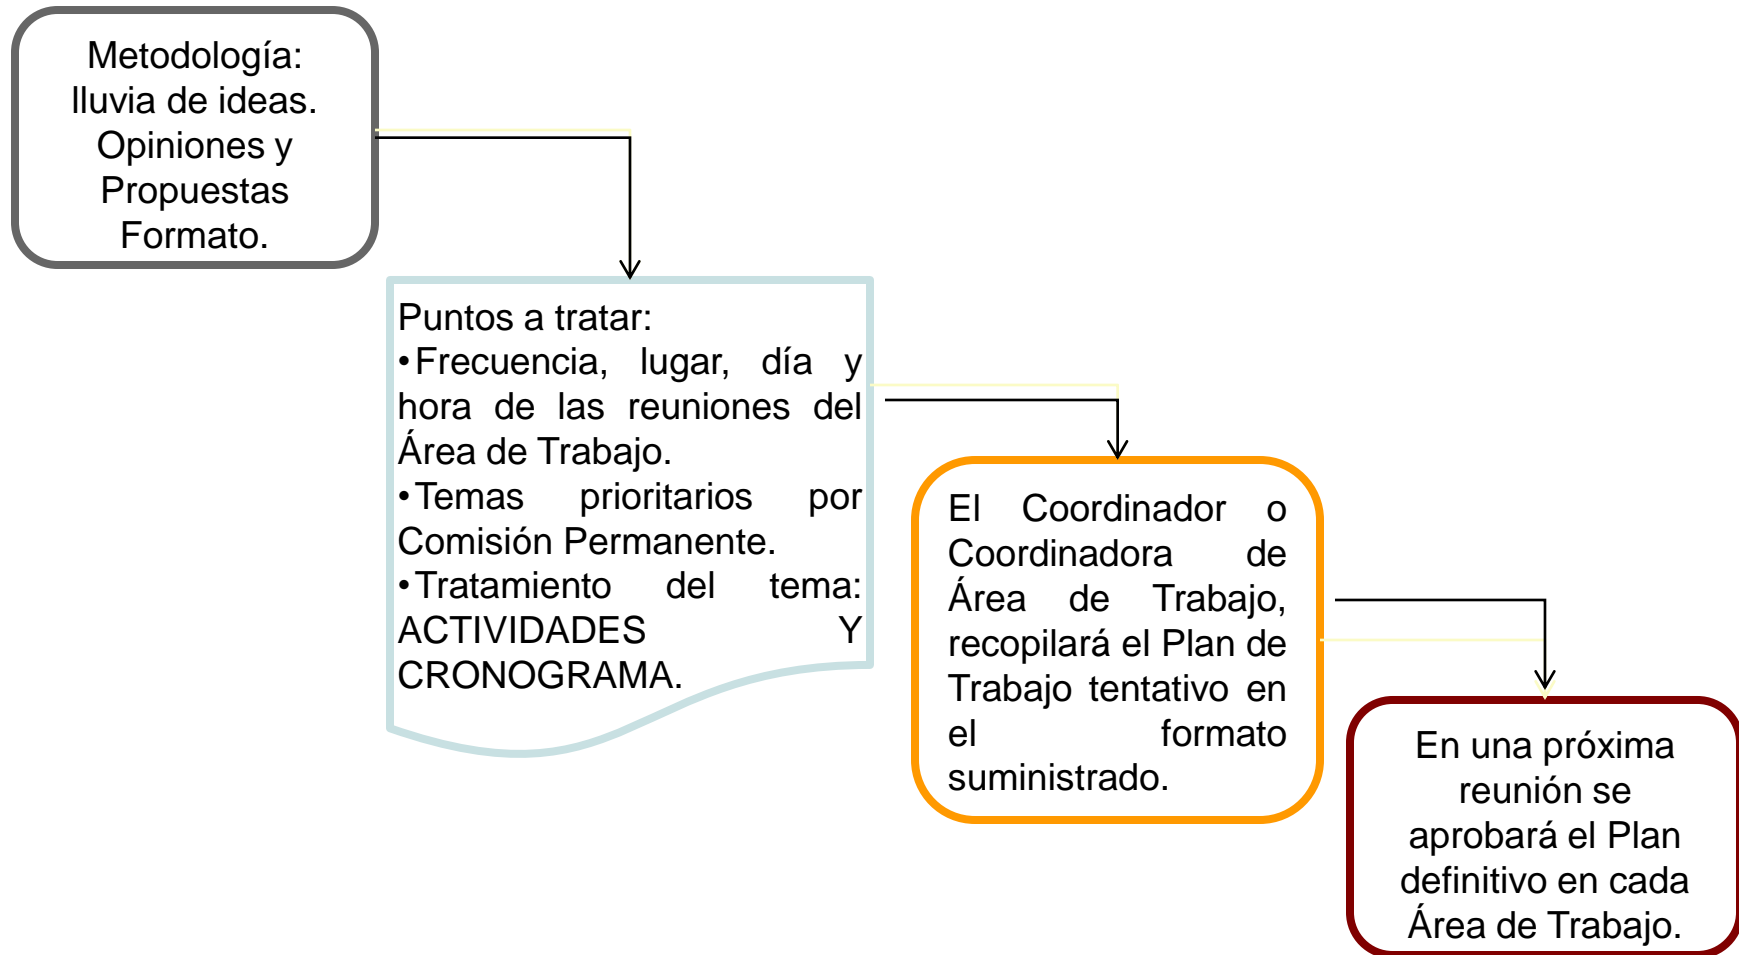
Metodología:
lluvia de ideas.
Opiniones y
Propuestas
Formato.

Puntos a tratar:
•Frecuencia, lugar, día y hora de las reuniones del Área de Trabajo.
•Temas prioritarios por Comisión Permanente.
•Tratamiento del tema: ACTIVIDADES Y CRONOGRAMA.

El Coordinador o Coordinadora de Área de Trabajo, recopilará el Plan de Trabajo tentativo en el formato suministrado.

En una próxima reunión se aprobará el Plan definitivo en cada Área de Trabajo.